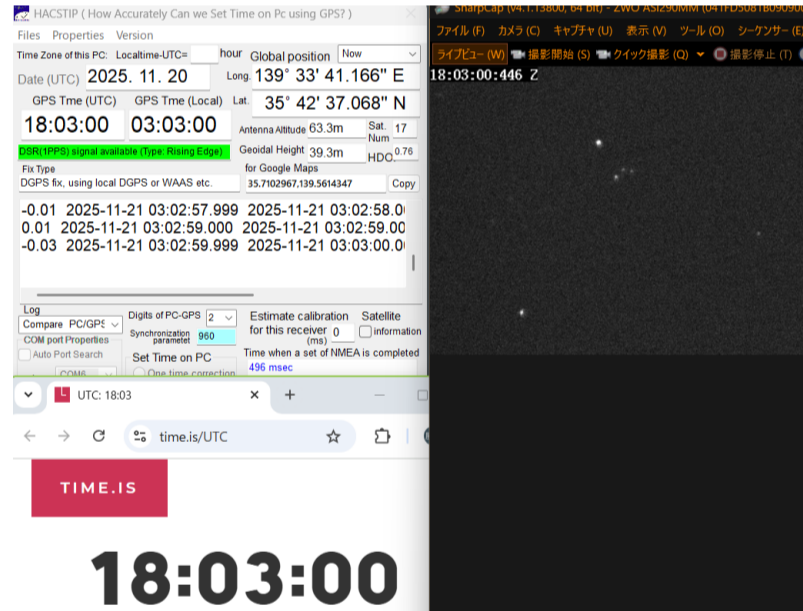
HACSTIP ( How Accurately Can we Set Time on Pc using GPS? )
Files Properties Version
Time Zone of this PC: Localtime-UTC= hour
Global position Now
Date (UTC) 2025. 11. 20
Long. 139° 33' 41.166" E
Lat. 35° 42' 37.068" N
GPS Tme (UTC) GPS Tme (Local)
18:03:00 03:03:00
Antenna Altitude 63.3m
Sat. Num 17
DSR(1PPS) signal available (Type: Rising Edge)
Geoidal Height 39.3m
HDO 0.76
Fix Type
DGPS fix, using local DGPS or WAAS etc.
for Google Maps
35.7102967,139.5614347
Copy

-0.01 2025-11-21 03:02:57.999 2025-11-21 03:02:58.0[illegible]
0.01 2025-11-21 03:02:59.000 2025-11-21 03:02:59.00
-0.03 2025-11-21 03:02:59.999 2025-11-21 03:03:00.0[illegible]

Log
Compare PC/GPS
COM port Properties
Auto Port Search
COM6
Digits of PC-GPS 2
Synchronization parameter 960
Set Time on PC
One time correction
Estimate calibration for this receiver (ms) 0
Satellite information
Time when a set of NMEA is completed
496 msec

SharpCap (v4.1.13800, 64 bit) - ZWO ASI290MM (04FD5081B0909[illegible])
ファイル (F) カメラ (C) キャプチャ (U) 表示 (V) ツール (O) シーケンサー (E)
ライブビュー (W) 撮影開始 (S) クイック撮影 (Q) 撮影停止 (T)
18:03:00:446 Z

UTC: 18:03
time.is/UTC
TIME.IS
18:03:00